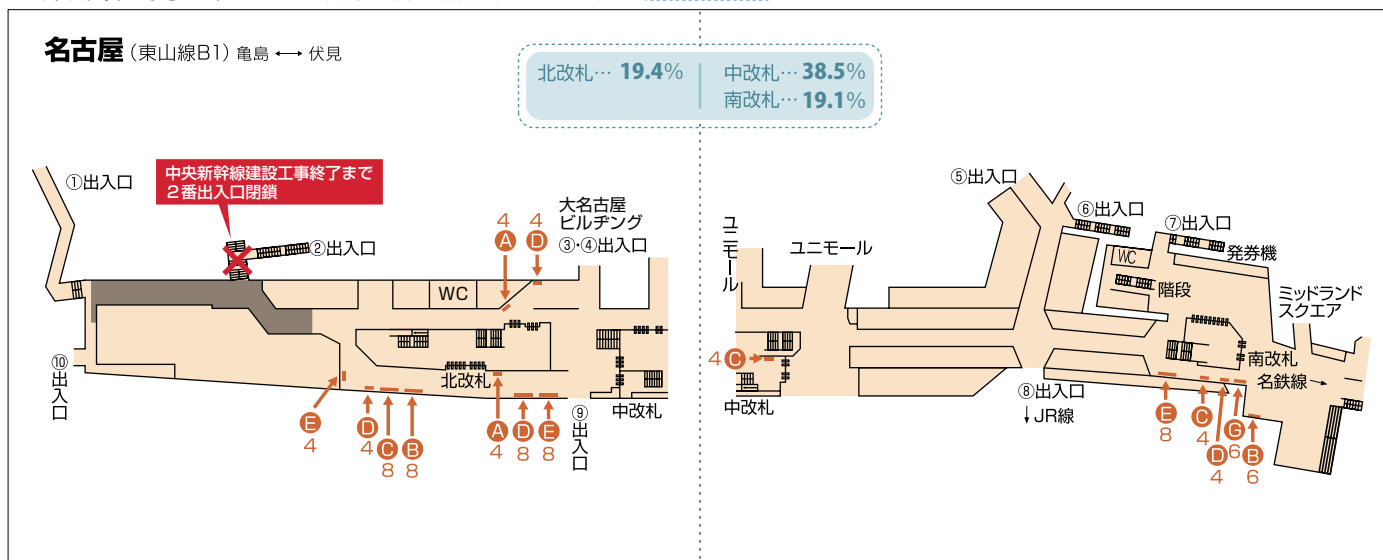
名古屋（東山線B1）亀島 ⟷ 伏見

北改札… 19.4%
中改札… 38.5%
南改札… 19.1%

中央新幹線建設工事終了まで
2番出入口閉鎖

①出入口
②出入口
大名古屋ビルヂング
③·④出入口
WC
4 A
4 D
⑩出入口
北改札
E 4
D 4
C 8
B 8
A 4
D 8
E 8
⑨出入口
中改札

ユニモール
ユニモール
4 C
中改札
⑤出入口
⑥出入口
⑦出入口
WC
発券機
階段
ミッドランドスクエア
南改札
名鉄線
⑧出入口
↓JR線
E 8
C 4
D 4
G 6
B 6